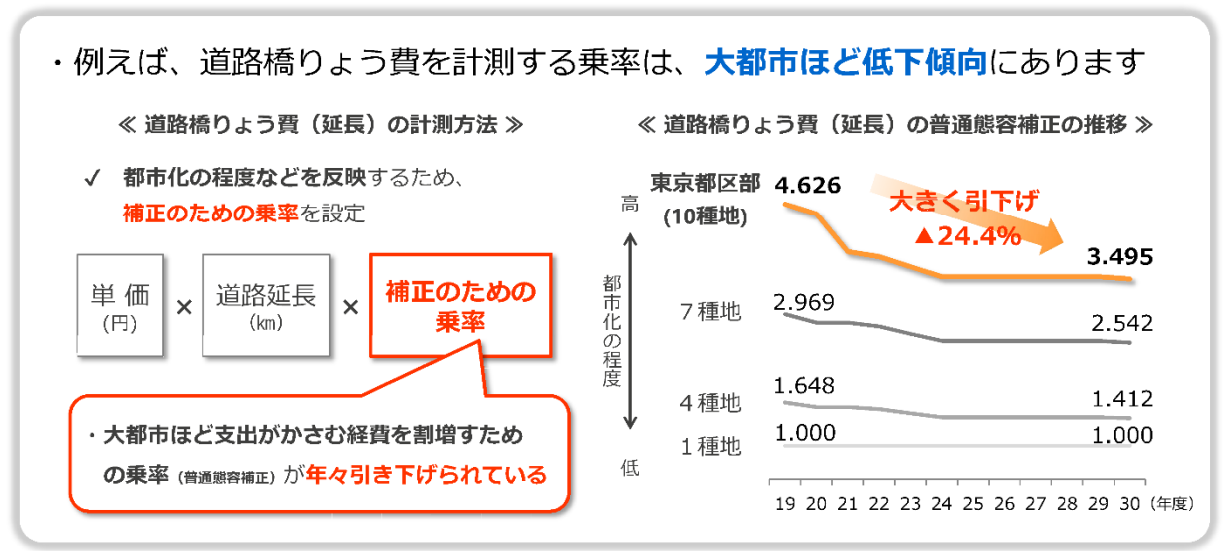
・例えば、道路橋りょう費を計測する乗率は、大都市ほど低下傾向にあります

≪ 道路橋りょう費（延長）の計測方法 ≫

✓ 都市化の程度などを反映するため、補正のための乗率を設定

単価（円） × 道路延長（㎞） × 補正のための乗率

・大都市ほど支出がかさむ経費を割増すための乗率（普通態容補正）が年々引き下げられている

≪ 道路橋りょう費（延長）の普通態容補正の推移 ≫

高

都市化の程度

低

東京都区部（10種地） 4.626

大きく引下げ ▲24.4%

3.495

７種地 2.969 2.542

４種地 1.648 1.412

１種地 1.000 1.000

19 20 21 22 23 24 25 26 27 28 29 30（年度）